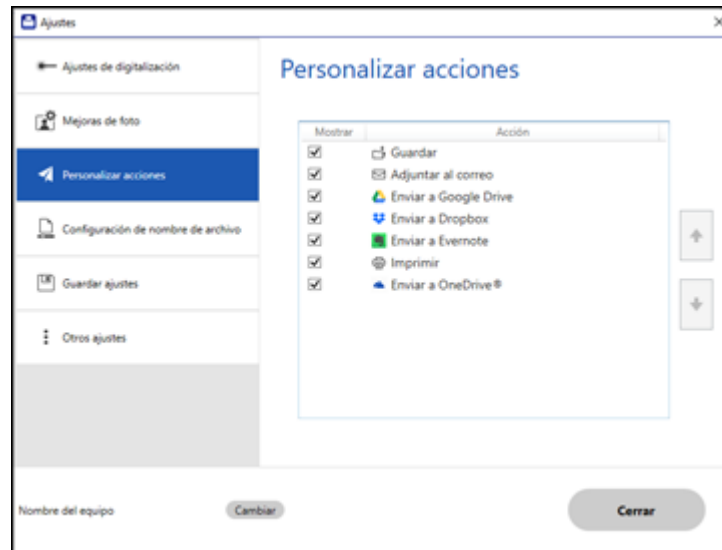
Ajustes

×

Ajustes de digitalización

Mejoras de foto

Personalizar acciones

Configuración de nombre de archivo

Guardar ajustes

Otros ajustes

Personalizar acciones

| Mostrar | Acción |
|---|---|
| ☑ | Guardar |
| ☑ | Adjuntar al correo |
| ☑ | Enviar a Google Drive |
| ☑ | Enviar a Dropbox |
| ☑ | Enviar a Evernote |
| ☑ | Imprimir |
| ☑ | Enviar a OneDrive® |

Nombre del equipo

Cambiar

Cerrar